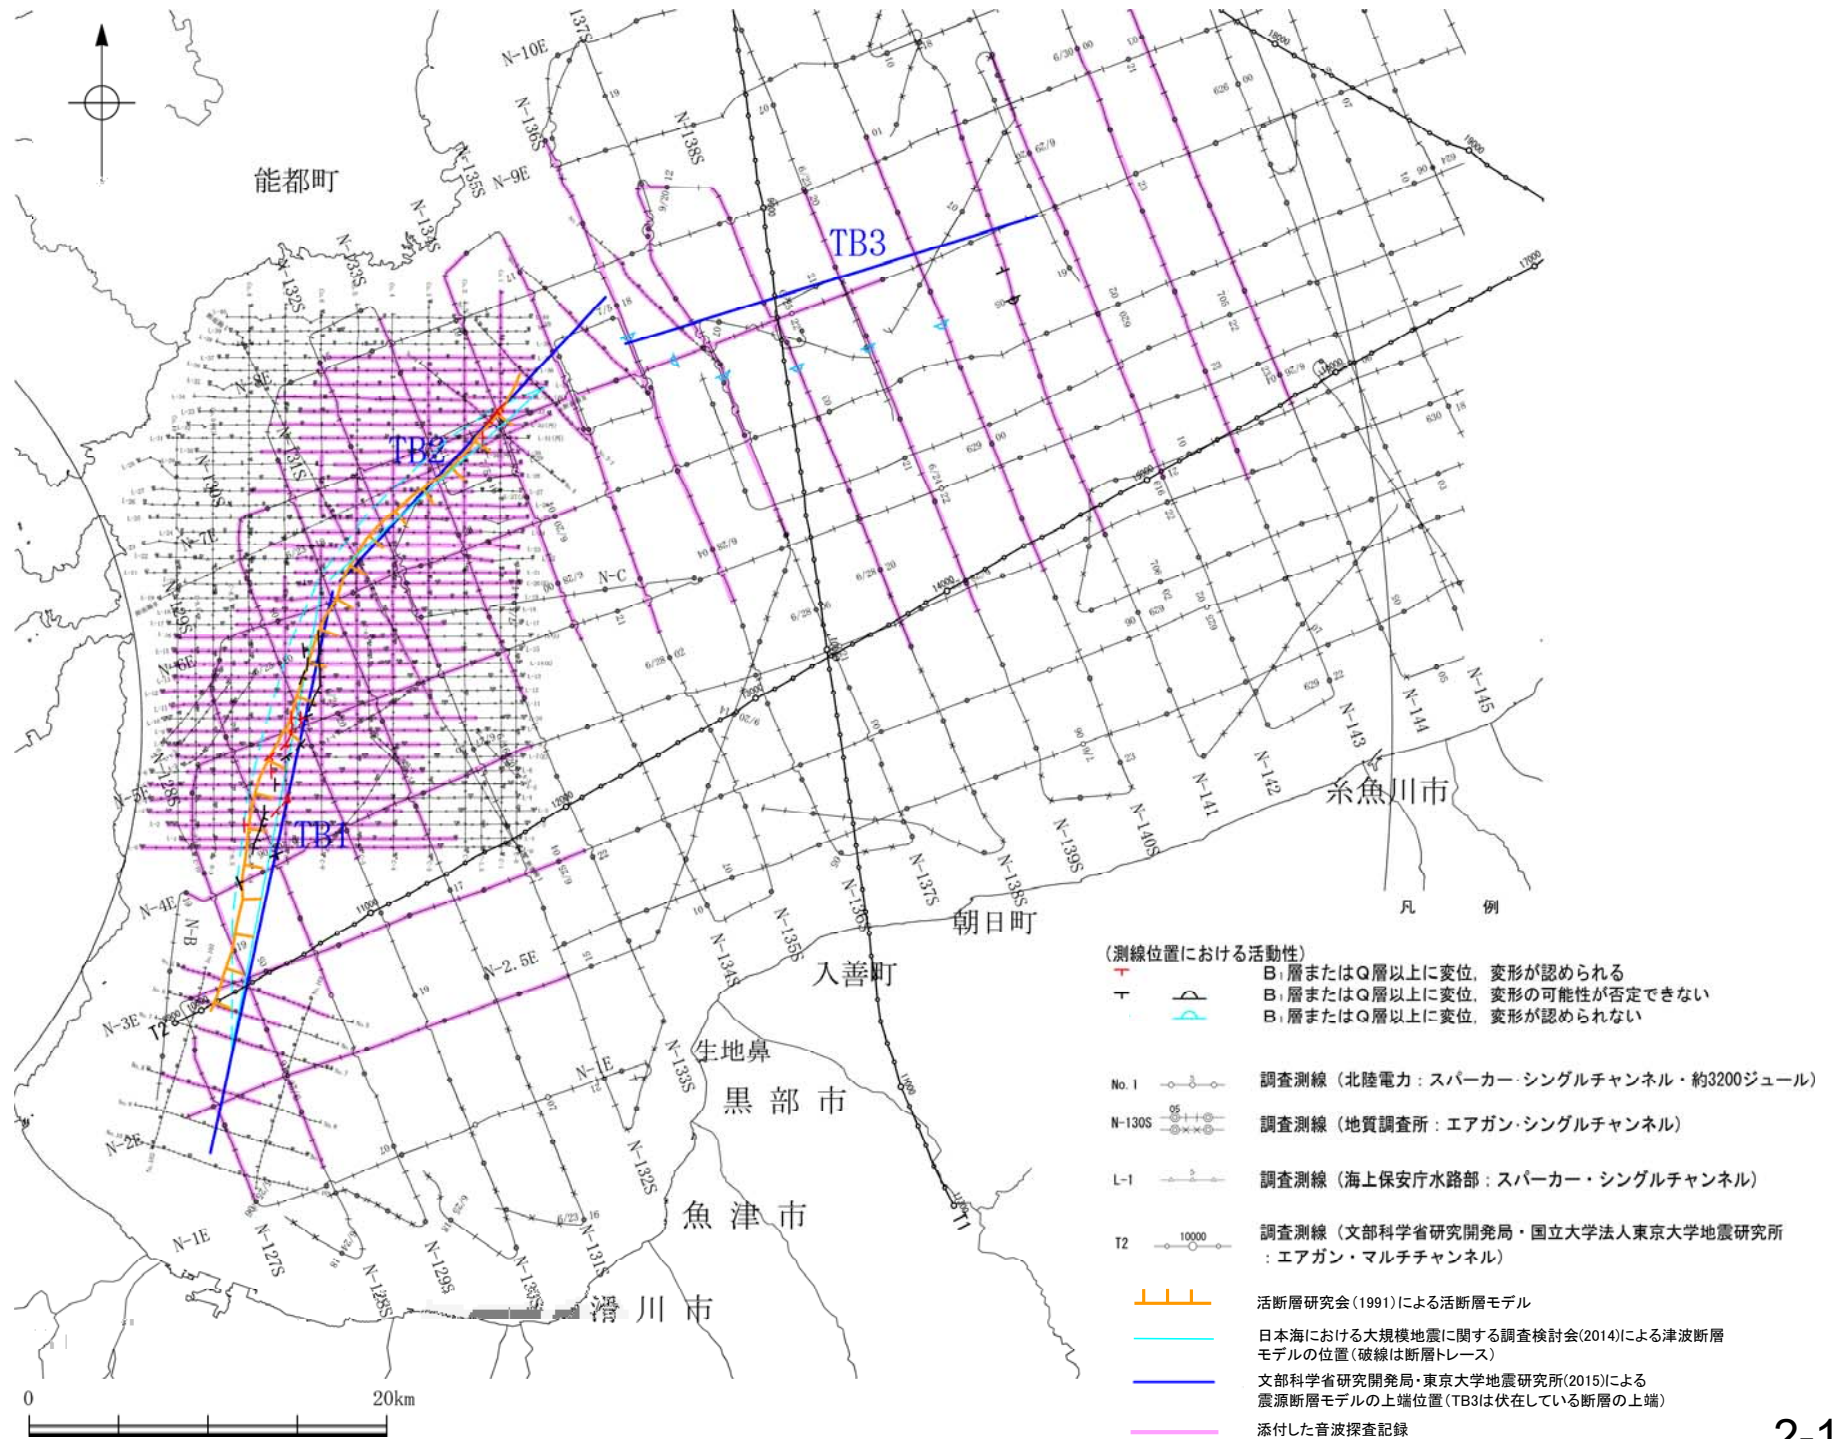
能都町

N-10E
137S
N-136S
N-138S
N-135S
N-9E
N-134S
N-133S
N-132S
N-8E
N-131S
N-130S
N-7E
N-129S
N-6E
N-128S
N-5E
N-4E
N-B
N-3E
T2
N-2E
N-1E
N-127S
N-128S
N-129S
N-130S
N-131S
N-132S
N-133S
N-1E
N-2.5E
N-C
N-134S
N-135S
N-136S
N-137S
N-138S
N-139S
N-140S
N-141
N-142
N-143
N-144
N-145
T1

TB1
TB2
TB3

糸魚川市
朝日町
入善町
生地鼻
黒部市
魚津市
滑川市

凡　例

（測線位置における活動性）
B₁層またはQ層以上に変位，変形が認められる
B₁層またはQ層以上に変位，変形の可能性が否定できない
B₁層またはQ層以上に変位，変形が認められない

No. 1　調査測線（北陸電力：スパーカー・シングルチャンネル・約3200ジュール）
N-130S　調査測線（地質調査所：エアガン・シングルチャンネル）
L-1　調査測線（海上保安庁水路部：スパーカー・シングルチャンネル）
T2　10000　調査測線（文部科学省研究開発局・国立大学法人東京大学地震研究所：エアガン・マルチチャンネル）

活断層研究会（1991）による活断層モデル
日本海における大規模地震に関する調査検討会（2014）による津波断層モデルの位置（破線は断層トレース）
文部科学省研究開発局・東京大学地震研究所（2015）による震源断層モデルの上端位置（TB3は伏在している断層の上端）
添付した音波探査記録

0　20km

2-1